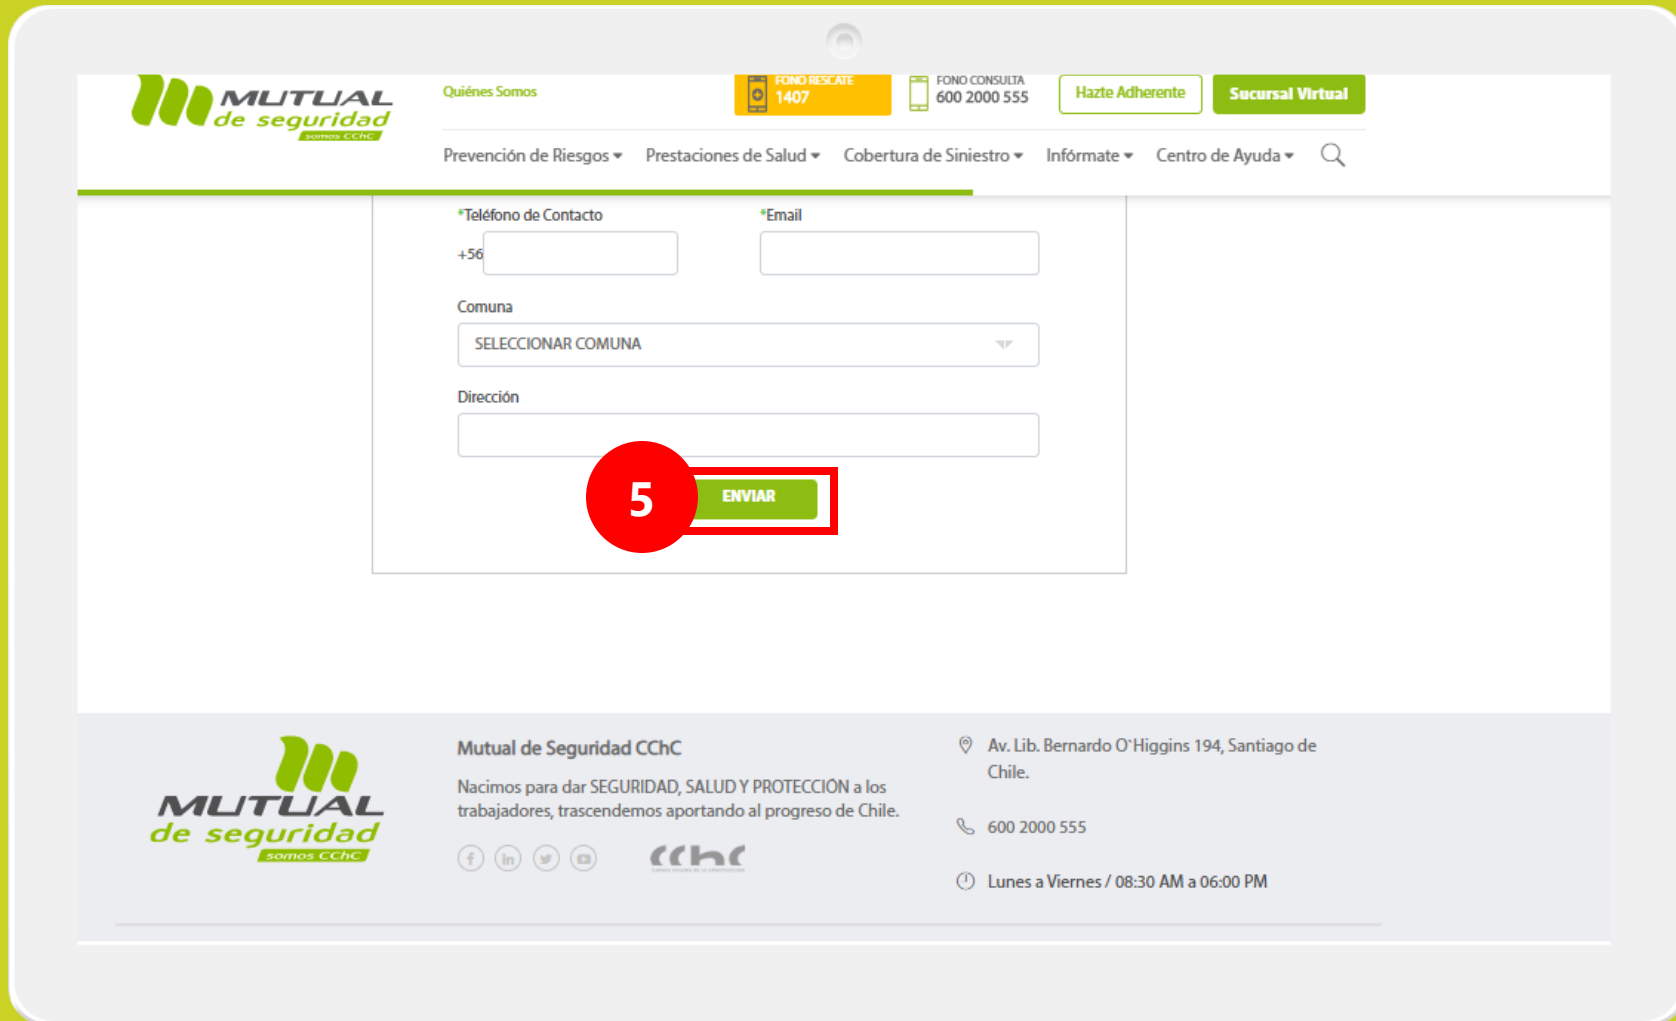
MUTUAL de seguridad somos CChC

Quiénes Somos

FONO RESCATE 1407

FONO CONSULTA 600 2000 555

Hazte Adherente

Sucursal Virtual

Prevención de Riesgos ▾ Prestaciones de Salud ▾ Cobertura de Siniestro ▾ Infórmate ▾ Centro de Ayuda ▾

*Teléfono de Contacto

+56

*Email

Comuna

SELECCIONAR COMUNA

Dirección

5

ENVIAR

MUTUAL de seguridad somos CChC

Mutual de Seguridad CChC

Nacimos para dar SEGURIDAD, SALUD Y PROTECCIÓN a los trabajadores, trascendemos aportando al progreso de Chile.

CChC

Av. Lib. Bernardo O'Higgins 194, Santiago de Chile.

600 2000 555

Lunes a Viernes / 08:30 AM a 06:00 PM